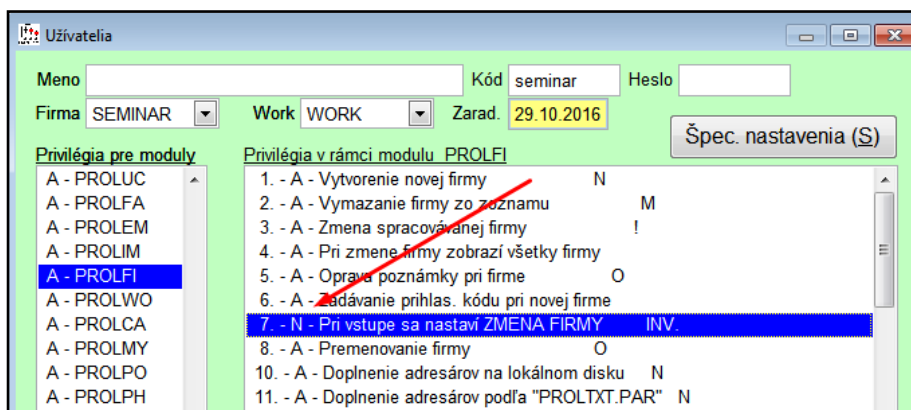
Užívatelia

Meno
Kód seminar
Heslo
Firma SEMINAR
Work WORK
Zarad. 29.10.2016
Špec. nastavenia (S)

Privilégia pre moduly
A - PROLUC
A - PROLFA
A - PROLEM
A - PROLIM
A - PROLFI
A - PROLWO
A - PROLCA
A - PROLMY
A - PROLPO
A - PROLPH

Privilégia v rámci modulu PROLFI
1. - A - Vytvorenie novej firmy N
2. - A - Vymazanie firmy zo zoznamu M
3. - A - Zmena spracovávanej firmy !
4. - A - Pri zmene firmy zobrazí všetky firmy
5. - A - Oprava poznámky pri firme O
6. - A - Zadávanie prihlas. kódu pri novej firme
7. - N - Pri vstupe sa nastaví ZMENA FIRMY INV.
8. - A - Premenovanie firmy O
10. - A - Doplnenie adresárov na lokálnom disku N
11. - A - Doplnenie adresárov podľa "PROLTXT.PAR" N